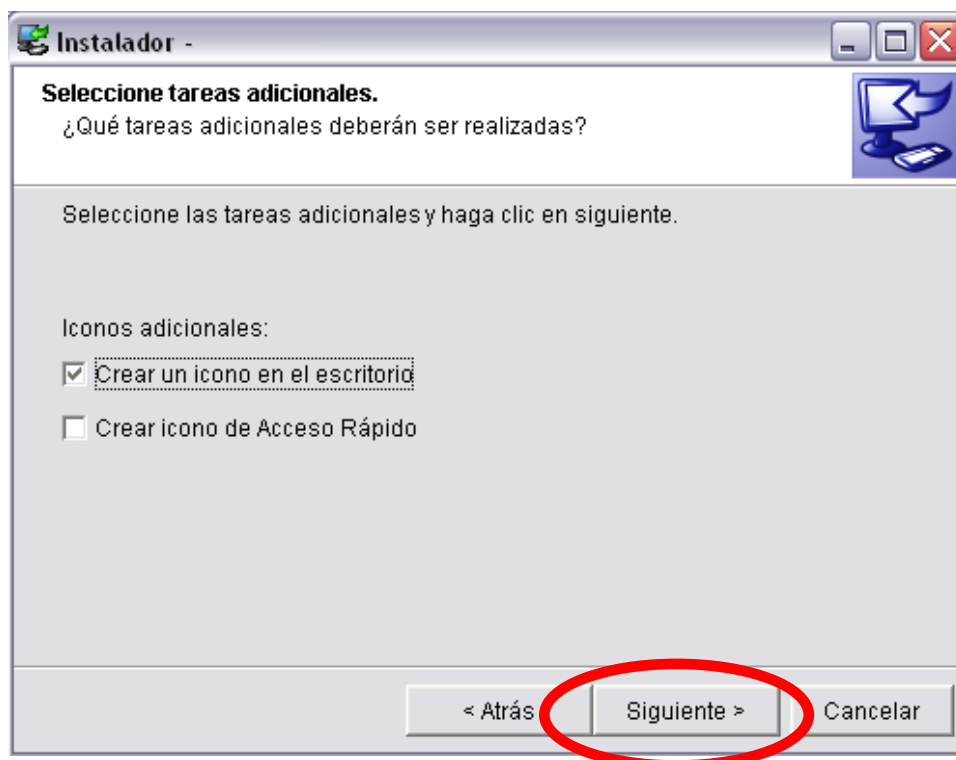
Instalador -

Seleccione tareas adicionales.
¿Qué tareas adicionales deberán ser realizadas?

Seleccione las tareas adicionales y haga clic en siguiente.

Iconos adicionales:
Crear un icono en el escritorio
Crear icono de Acceso Rápido

< Atrás
Siguiente >
Cancelar